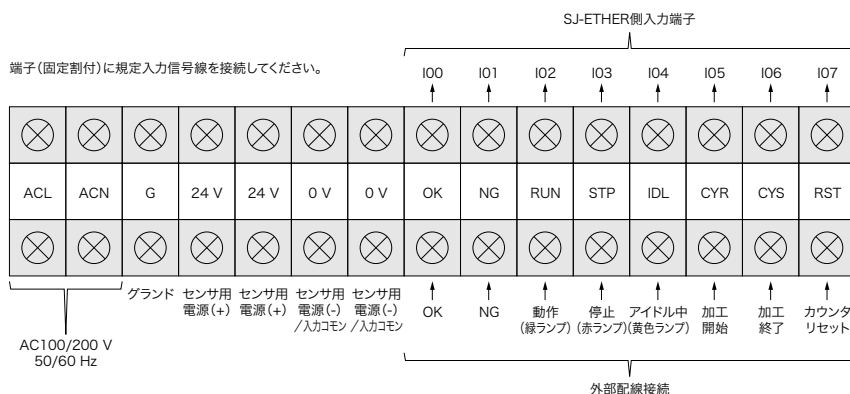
SJ-ETHER側入力端子

端子(固定割付)に規定入力信号線を接続してください。

| I00 | I01 | I02 | I03 | I04 | I05 | I06 | I07 |
|---|---|---|---|---|---|---|---|

| ACL | ACN | G | 24 V | 24 V | 0 V | 0 V | OK | NG | RUN | STP | IDL | CYR | CYS | RST |
|---|---|---|---|---|---|---|---|---|---|---|---|---|---|---|

AC100/200 V 50/60 Hz

グランド

センサ用 電源(+)

センサ用 電源(+)

センサ用 電源(-) /入力コモン

センサ用 電源(-) /入力コモン

OK

NG

動作 (緑ランプ)

停止 (赤ランプ)

アイドル中 (黄色ランプ)

加工 開始

加工 終了

カウンタ リセット

外部配線接続